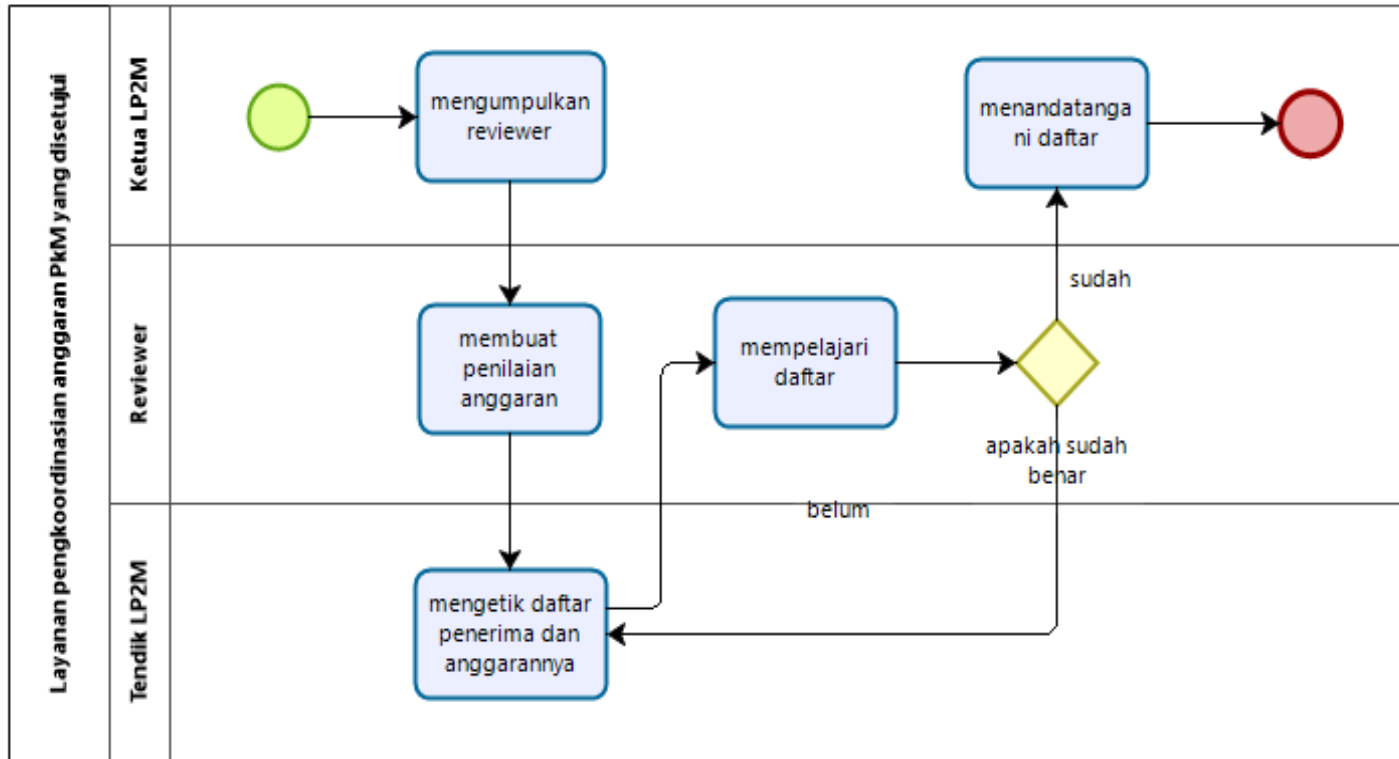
Layanan pengkoordinasian anggaran PkM yang disetujui

Ketua LP2M

mengumpulkan reviewer

menandatangani daftar

Reviewer

membuat penilaian anggaran

mempelajari daftar

sudah

apakah sudah benar

belum

Tendik LP2M

mengetik daftar penerima dan anggarannya